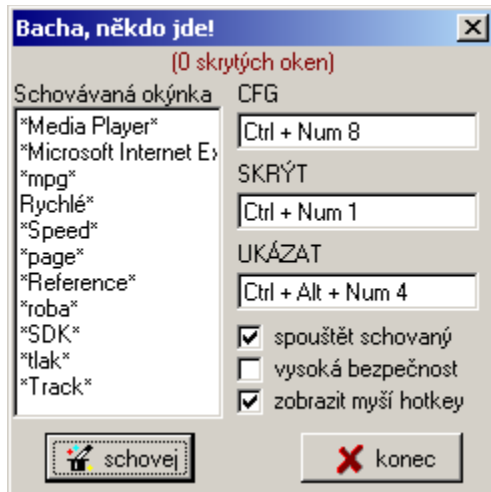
Bacha, někdo jde!
X
(0 skrytých oken)

Schovávaná okýnka
*Media Player*
*Microsoft Internet Ex
*mpg*
Rychlé*
*Speed*
*page*
*Reference*
*roba*
*SDK*
*tlak*
*Track*

CFG
Ctrl + Num 8
SKRÝT
Ctrl + Num 1
UKÁZAT
Ctrl + Alt + Num 4
spouštět schovaný
vysoká bezpečnost
zobrazit myší hotkey

schovej
konec